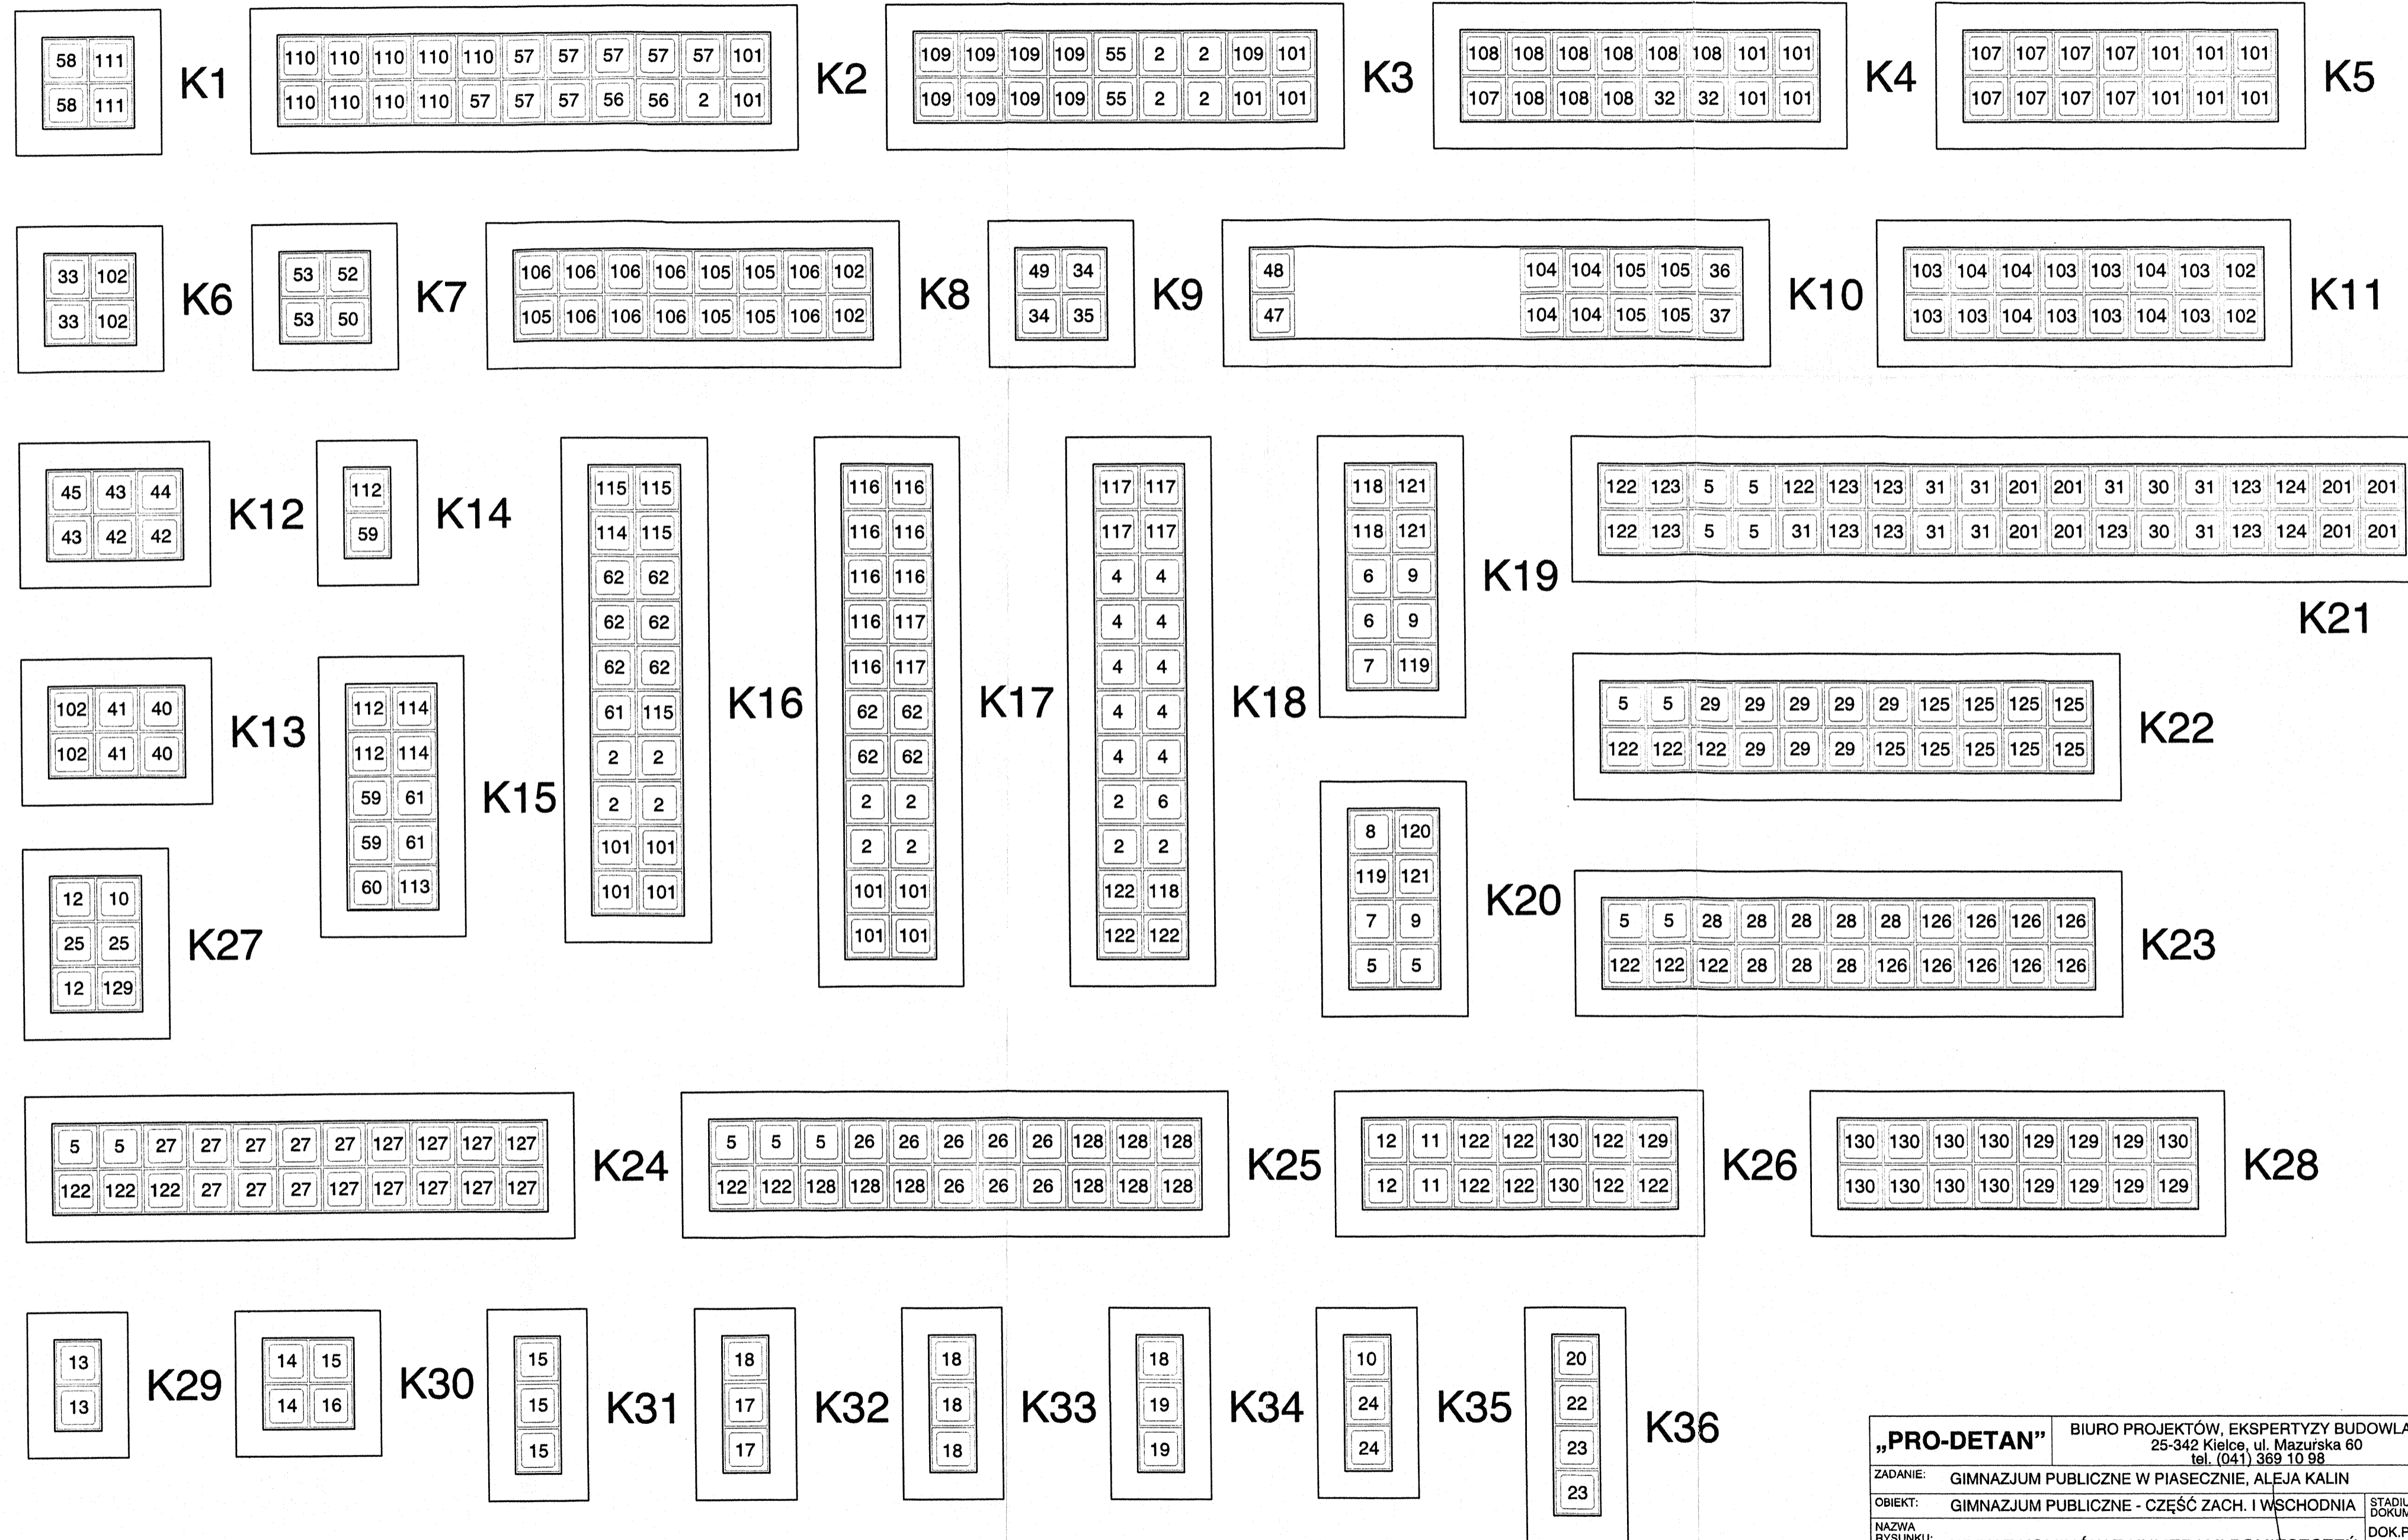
| 58 | 111 |
|---|---|
| 58 | 111 |

K1

| 110 | 110 | 110 | 110 | 110 | 57 | 57 | 57 | 57 | 57 | 101 |
|---|---|---|---|---|---|---|---|---|---|---|
| 110 | 110 | 110 | 110 | 57 | 57 | 57 | 56 | 56 | 2 | 101 |

K2

| 109 | 109 | 109 | 109 | 55 | 2 | 2 | 109 | 101 |
|---|---|---|---|---|---|---|---|---|
| 109 | 109 | 109 | 109 | 55 | 2 | 2 | 101 | 101 |

K3

| 108 | 108 | 108 | 108 | 108 | 108 | 101 | 101 |
|---|---|---|---|---|---|---|---|
| 107 | 108 | 108 | 108 | 32 | 32 | 101 | 101 |

K4

| 107 | 107 | 107 | 107 | 101 | 101 | 101 |
|---|---|---|---|---|---|---|
| 107 | 107 | 107 | 107 | 101 | 101 | 101 |

K5

| 33 | 102 |
|---|---|
| 33 | 102 |

K6

| 53 | 52 |
|---|---|
| 53 | 50 |

K7

| 106 | 106 | 106 | 106 | 105 | 105 | 106 | 102 |
|---|---|---|---|---|---|---|---|
| 105 | 106 | 106 | 106 | 105 | 105 | 106 | 102 |

K8

| 49 | 34 |
|---|---|
| 34 | 35 |

K9

| 48 | 104 | 104 | 105 | 105 | 36 |
|---|---|---|---|---|---|
| 47 | 104 | 104 | 105 | 105 | 37 |

K10

| 103 | 104 | 104 | 103 | 103 | 104 | 103 | 102 |
|---|---|---|---|---|---|---|---|
| 103 | 103 | 104 | 103 | 103 | 104 | 103 | 102 |

K11

| 45 | 43 | 44 |
|---|---|---|
| 43 | 42 | 42 |

K12

| 112 |
|---|
| 59 |

K14

| 115 | 115 |
|---|---|
| 114 | 115 |
| 62 | 62 |
| 62 | 62 |
| 62 | 62 |
| 61 | 115 |
| 2 | 2 |
| 2 | 2 |
| 101 | 101 |
| 101 | 101 |

K16

| 116 | 116 |
|---|---|
| 116 | 116 |
| 116 | 116 |
| 116 | 117 |
| 116 | 117 |
| 62 | 62 |
| 62 | 62 |
| 2 | 2 |
| 2 | 2 |
| 101 | 101 |
| 101 | 101 |

K17

| 117 | 117 |
|---|---|
| 117 | 117 |
| 4 | 4 |
| 4 | 4 |
| 4 | 4 |
| 4 | 4 |
| 4 | 4 |
| 2 | 6 |
| 2 | 2 |
| 122 | 118 |
| 122 | 122 |

K18

| 118 | 121 |
|---|---|
| 118 | 121 |
| 6 | 9 |
| 6 | 9 |
| 7 | 119 |

K19

| 122 | 123 | 5 | 5 | 122 | 123 | 123 | 31 | 31 | 201 | 201 | 31 | 30 | 31 | 123 | 124 | 201 | 201 |
|---|---|---|---|---|---|---|---|---|---|---|---|---|---|---|---|---|---|
| 122 | 123 | 5 | 5 | 31 | 123 | 123 | 31 | 31 | 201 | 201 | 123 | 30 | 31 | 123 | 124 | 201 | 201 |

K21

| 102 | 41 | 40 |
|---|---|---|
| 102 | 41 | 40 |

K13

| 112 | 114 |
|---|---|
| 112 | 114 |
| 59 | 61 |
| 59 | 61 |
| 60 | 113 |

K15

| 5 | 5 | 29 | 29 | 29 | 29 | 29 | 125 | 125 | 125 | 125 |
|---|---|---|---|---|---|---|---|---|---|---|
| 122 | 122 | 122 | 29 | 29 | 29 | 125 | 125 | 125 | 125 | 125 |

K22

| 8 | 120 |
|---|---|
| 119 | 121 |
| 7 | 9 |
| 5 | 5 |

K20

| 12 | 10 |
|---|---|
| 25 | 25 |
| 12 | 129 |

K27

| 5 | 5 | 28 | 28 | 28 | 28 | 28 | 126 | 126 | 126 | 126 |
|---|---|---|---|---|---|---|---|---|---|---|
| 122 | 122 | 122 | 28 | 28 | 28 | 126 | 126 | 126 | 126 | 126 |

K23

| 5 | 5 | 27 | 27 | 27 | 27 | 27 | 127 | 127 | 127 | 127 |
|---|---|---|---|---|---|---|---|---|---|---|
| 122 | 122 | 122 | 27 | 27 | 27 | 127 | 127 | 127 | 127 | 127 |

K24

| 5 | 5 | 5 | 26 | 26 | 26 | 26 | 26 | 128 | 128 | 128 |
|---|---|---|---|---|---|---|---|---|---|---|
| 122 | 122 | 128 | 128 | 128 | 26 | 26 | 26 | 128 | 128 | 128 |

K25

| 12 | 11 | 122 | 122 | 130 | 122 | 129 |
|---|---|---|---|---|---|---|
| 12 | 11 | 122 | 122 | 130 | 122 | 122 |

K26

| 130 | 130 | 130 | 130 | 129 | 129 | 129 | 130 |
|---|---|---|---|---|---|---|---|
| 130 | 130 | 130 | 130 | 129 | 129 | 129 | 129 |

K28

| 13 |
|---|
| 13 |

K29

| 14 | 15 |
|---|---|
| 14 | 16 |

K30

| 15 |
|---|
| 15 |
| 15 |

K31

| 18 |
|---|
| 17 |
| 17 |

K32

| 18 |
|---|
| 18 |
| 18 |

K33

| 18 |
|---|
| 19 |
| 19 |

K34

| 10 |
|---|
| 24 |
| 24 |

K35

| 20 |
|---|
| 22 |
| 23 |
| 23 |

K36

„PRO-DETAN" BIURO PROJEKTÓW, EKSPERTYZY BUDOWLA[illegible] 25-342 Kielce, ul. Mazurska 60 tel. (041) 369 10 98

ZADANIE: GIMNAZJUM PUBLICZNE W PIASECZNIE, ALEJA KALIN

OBIEKT: GIMNAZJUM PUBLICZNE - CZĘŚĆ ZACH. I WSCHODNIA STADI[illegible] DOKUM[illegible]

NAZWA RYSUNKU: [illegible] DOK.P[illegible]